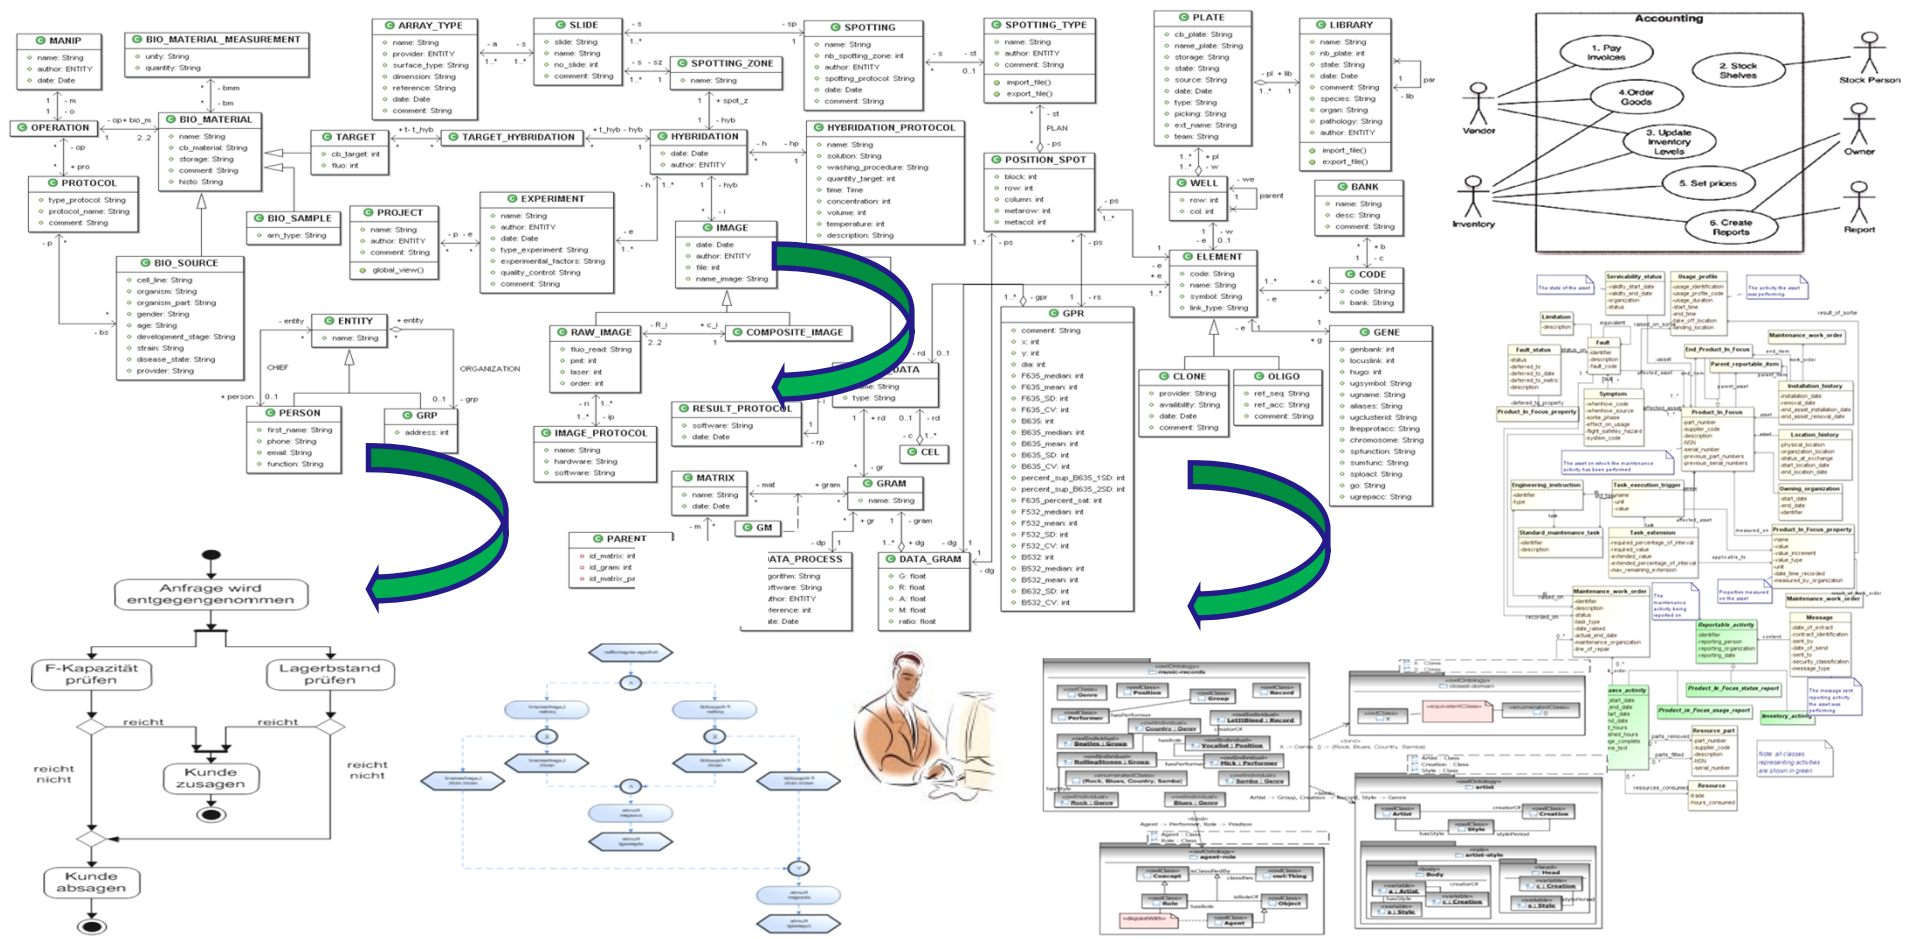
MANIP
name: String
author: ENTITY
date: Date

BIO_MATERIAL_MEASUREMENT
unity: String
quantity: String

OPERATION

BIO_MATERIAL
name: String
cb_material: String
storage: String
comment: String
histo: String

PROTOCOL
type_protocol: String
protocol_name: String
comment: String

BIO_SAMPLE
arn_type: String

BIO_SOURCE
cell_line: String
organism: String
organism_part: String
gender: String
age: String
development_stage: String
strain: String
disease_state: String
provider: String

ARRAY_TYPE
name: String
provider: ENTITY
surface_type: String
dimension: String
reference: String
date: Date
comment: String

SLIDE
slide: String
name: String
no_slide: int
comment: String

SPOTTING_ZONE
name: String

SPOTTING
name: String
nb_spotting_zone: int
author: ENTITY
spotting_protocol: String
date: Date
comment: String

SPOTTING_TYPE
name: String
author: ENTITY
comment: String
import_file()
export_file()

PLATE
cb_plate: String
name_plate: String
storage: String
state: String
source: String
date: Date
type: String
picking: String
ext_name: String
team: String

LIBRARY
name: String
nb_plate: int
state: String
date: Date
comment: String
species: String
organ: String
pathology: String
author: ENTITY
import_file()
export_file()

TARGET
cb_target: int
fluo: int

TARGET_HYBRIDATION

HYBRIDATION
date: Date
author: ENTITY

HYBRIDATION_PROTOCOL
name: String
solution: String
washing_procedure: String
quantity_target: int
time: Time
concentration: int
volume: int
temperature: int
description: String

POSITION_SPOT
block: int
row: int
column: int
metarow: int
metacol: int

WELL
row: int
col: int

BANK
name: String
desc: String
comment: String

PROJECT
name: String
author: ENTITY
comment: String
global_view()

EXPERIMENT
name: String
author: ENTITY
date: Date
type_experiment: String
experimental_factors: String
quality_control: String
comment: String

IMAGE
date: Date
author: ENTITY
file: int
name_image: String

ELEMENT
code: String
name: String
symbol: String
link_type: String

CODE
code: String
bank: String

ENTITY
name: String

PERSON
first_name: String
phone: String
email: String
function: String

GRP
address: int

CHEF
ORGANIZATION

RAW_IMAGE
fluo_read: String
pmt: int
laser: int
order: int

COMPOSITE_IMAGE

RESULT_PROTOCOL
software: String
date: Date

IMAGE_PROTOCOL
name: String
hardware: String
software: String

DATA
type: String

CEL

GPR
comment: String
x: int
y: int
dia: int
F635_median: int
F635_mean: int
F635_SD: int
F635_CV: int
B635: int
B635_median: int
B635_mean: int
B635_SD: int
B635_CV: int
percent_sup_B635_1SD: int
percent_sup_B635_2SD: int
F635_percent_sat: int
F532_median: int
F532_mean: int
F532_SD: int
F532_CV: int
B532: int
B532_median: int
B532_mean: int
B532_SD: int
B532_CV: int

CLONE
provider: String
availability: String
date: Date
comment: String

OLIGO
ref_seq: String
ref_acc: String
comment: String

GENE
genbank: int
locuslink: int
hugo: int
ugsymbol: String
aliases: String
ugcluster: String
llrepprotocc: String
chromosome: String
spfunction: String
sumfunc: String
sploacl: String
go: String
ugrepacc: String

MATRIX
name: String
date: Date

GRAM
name: String

GM

PARENT
id_matrix: int
id_gram: int
id_matrix_p

DATA_PROCESS
DATA_GRAM
G: float
R: float
A: float
M: float
ratio: float

Accounting
1. Pay Invoices
2. Stock Shelves
4.Order Goods
3. Update Inventory Levels
5. Set prices
6. Create Reports
Vendor
Stock Person
Owner
Inventory
Report

Anfrage wird entgegengenommen
F-Kapazität prüfen
Lagerbestand prüfen
reicht
reicht
reicht nicht
reicht nicht
Kunde zusagen
Kunde absagen